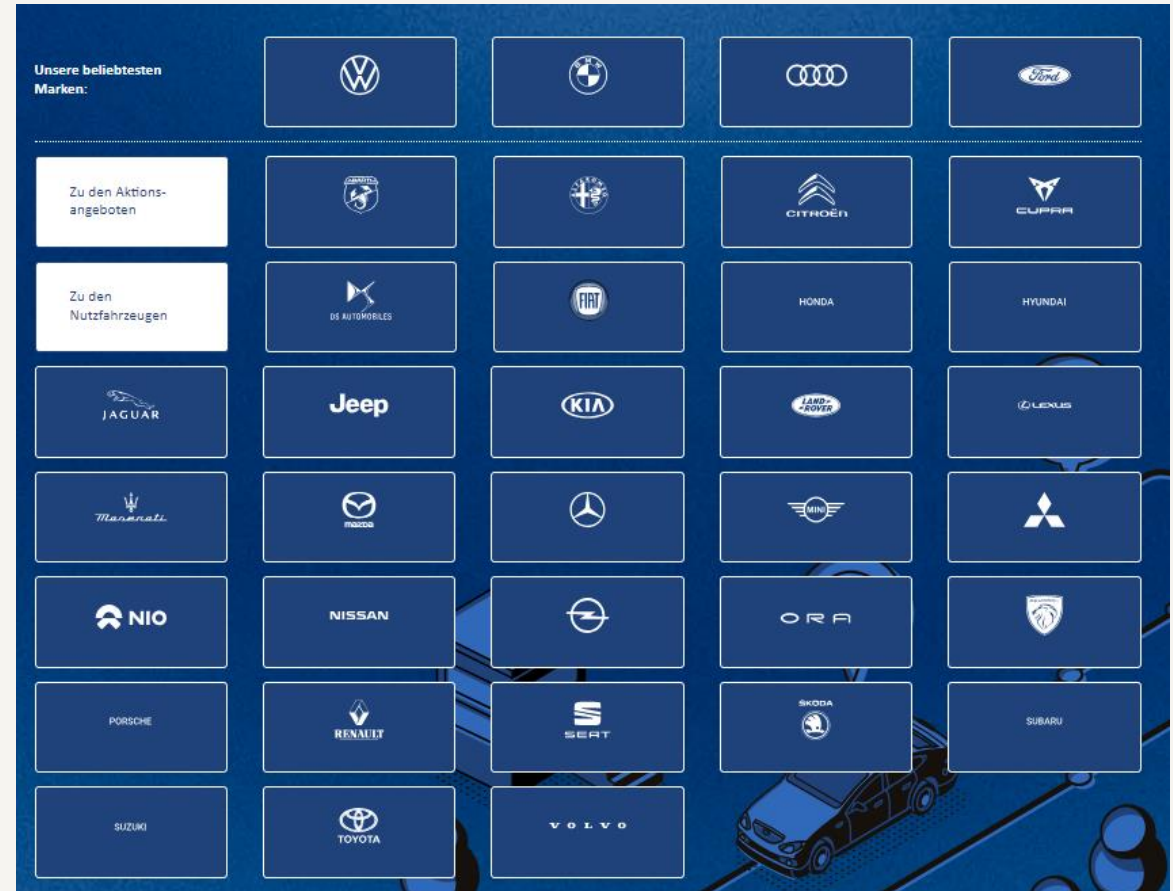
Unsere beliebtesten Marken:

Ford

Zu den Aktionsangeboten

CITROËN

CUPRA

Zu den Nutzfahrzeugen

DS AUTOMOBILES

FIAT

HONDA

HYUNDAI

JAGUAR

Jeep

KIA

LAND ROVER

LEXUS

Maserati

mazda

MINI

NIO

NISSAN

ORA

PORSCHE

RENAULT

SEAT

ŠKODA

SUBARU

SUZUKI

TOYOTA

VOLVO